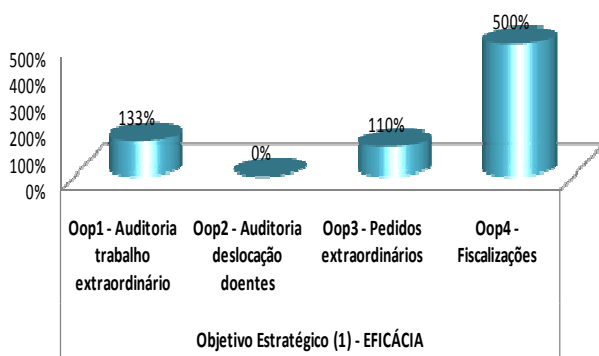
500%
400%
300%
200%
100%
0%

133%
0%
110%
500%

Oop1 - Auditoria trabalho extraordinário
Oop2 - Auditoria deslocação doentes
Oop3 - Pedidos extraordinários
Oop4 - Fiscalizações

Objetivo Estratégico (1) - EFICÁCIA